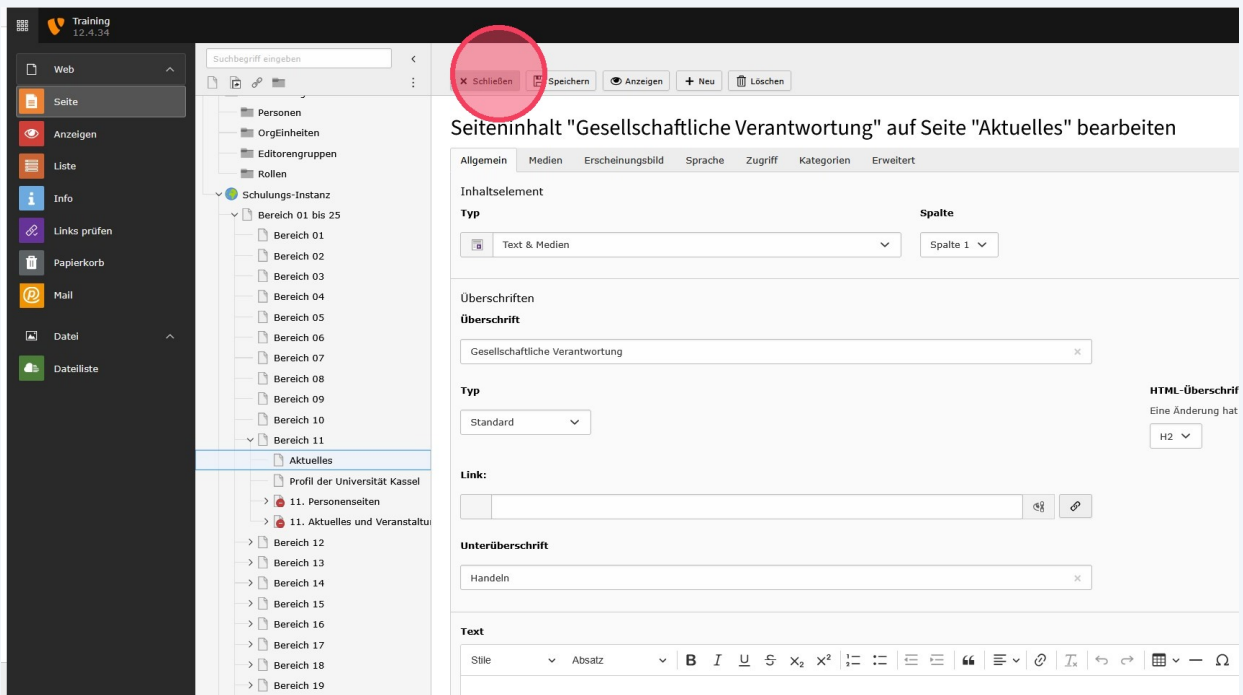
Training
12.4.34

Web
Seite
Anzeigen
Liste
Info
Links prüfen
Papierkorb
Mail
Datei
Dateiliste

Suchbegriff eingeben

Personen
OrgEinheiten
Editorengruppen
Rollen
Schulungs-Instanz
Bereich 01 bis 25
Bereich 01
Bereich 02
Bereich 03
Bereich 04
Bereich 05
Bereich 06
Bereich 07
Bereich 08
Bereich 09
Bereich 10
Bereich 11
Aktuelles
Profil der Universität Kassel
11. Personenseiten
11. Aktuelles und Veranstaltu
Bereich 12
Bereich 13
Bereich 14
Bereich 15
Bereich 16
Bereich 17
Bereich 18
Bereich 19

Schließen
Speichern
Anzeigen
Neu
Löschen

Seiteninhalt "Gesellschaftliche Verantwortung" auf Seite "Aktuelles" bearbeiten

Allgemein | Medien | Erscheinungsbild | Sprache | Zugriff | Kategorien | Erweitert

Inhaltselement
Typ
Text & Medien
Spalte
Spalte 1

Überschriften
Überschrift
Gesellschaftliche Verantwortung
Typ
Standard
HTML-Überschrif
Eine Änderung hat
H2
Link:
Unterüberschrift
Handeln

Text
Stile
Absatz